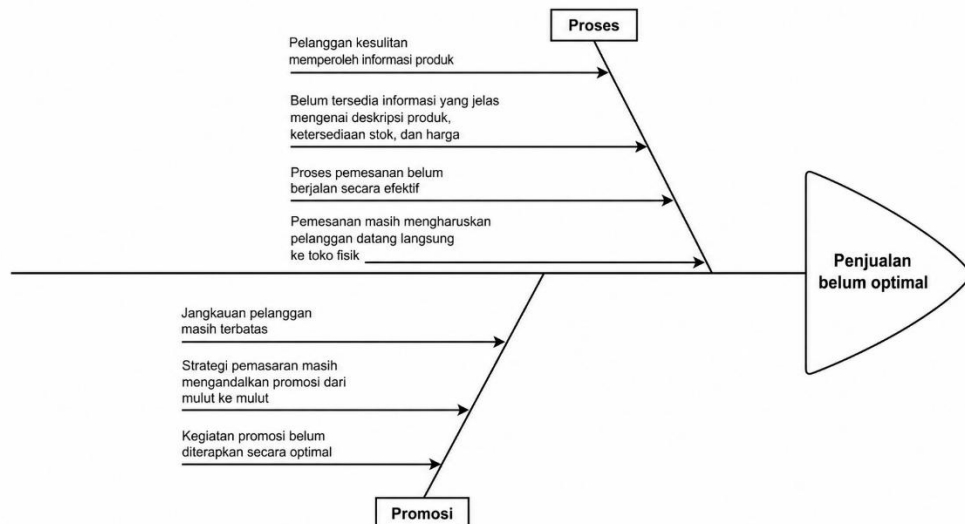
Proses

Pelanggan kesulitan memperoleh informasi produk

Belum tersedia informasi yang jelas mengenai deskripsi produk, ketersediaan stok, dan harga

Proses pemesanan belum berjalan secara efektif

Pemesanan masih mengharuskan pelanggan datang langsung ke toko fisik

Penjualan belum optimal

Jangkauan pelanggan masih terbatas

Strategi pemasaran masih mengandalkan promosi dari mulut ke mulut

Kegiatan promosi belum diterapkan secara optimal

Promosi